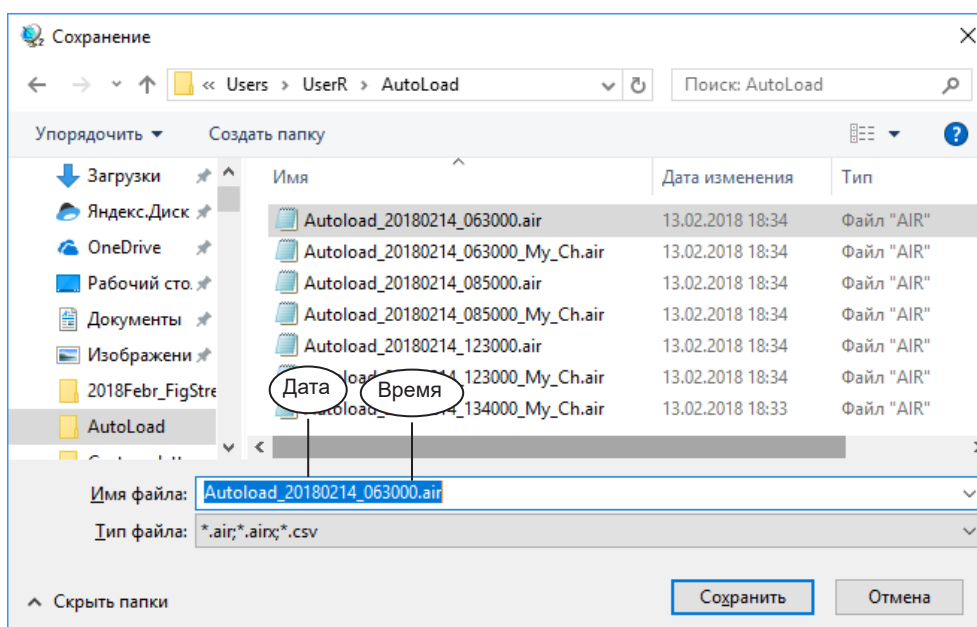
Сохранение

« Users › UserR › AutoLoad

Поиск: AutoLoad

Упорядочить ▾ Создать папку

Загрузки
Яндекс.Диск
OneDrive
Рабочий сто
Документы
Изображени
2018Febr_FigStre
AutoLoad

| Имя | Дата изменения | Тип |
|---|---|---|
| Autoload_20180214_063000.air | 13.02.2018 18:34 | Файл "AIR" |
| Autoload_20180214_063000_My_Ch.air | 13.02.2018 18:34 | Файл "AIR" |
| Autoload_20180214_085000.air | 13.02.2018 18:34 | Файл "AIR" |
| Autoload_20180214_085000_My_Ch.air | 13.02.2018 18:34 | Файл "AIR" |
| Autoload_20180214_123000.air | 13.02.2018 18:34 | Файл "AIR" |
| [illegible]oad_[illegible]14_123000_My_Ch.air | 13.02.2018 18:34 | Файл "AIR" |
| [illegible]oad_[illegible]14_134000_My_Ch.air | 13.02.2018 18:33 | Файл "AIR" |

Дата
Время

Имя файла: Autoload_20180214_063000.air
Тип файла: *.air;*.airx;*.csv

Скрыть папки
Сохранить
Отмена